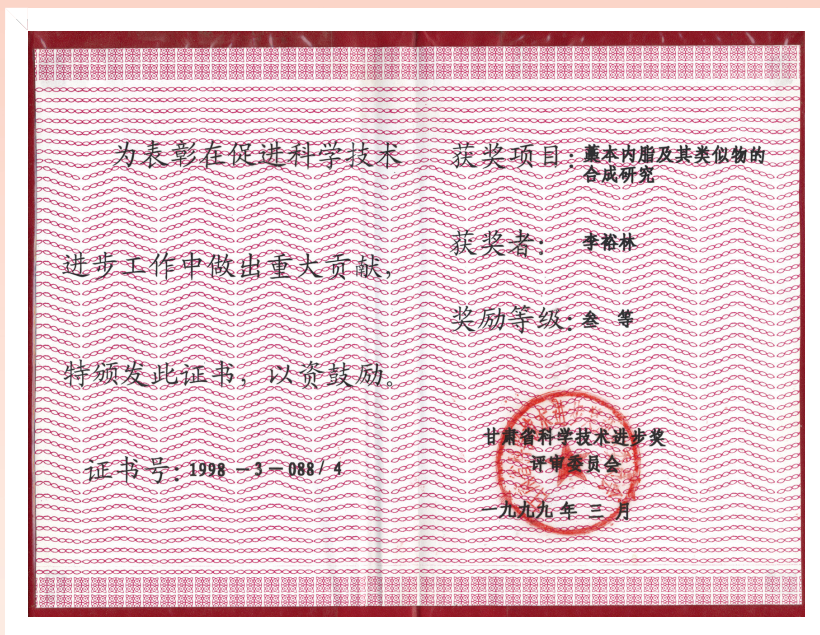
为表彰在促进科学技术进步工作中做出重大贡献，特颁发此证书，以资鼓励。

证书号：1998 －3－088/ 4

获奖项目：薁本内脂及其类似物的合成研究

获奖者： 李裕林

奖励等级：叁 等

甘肃省科学技术进步奖评审委员会

一九九九 年 三 月